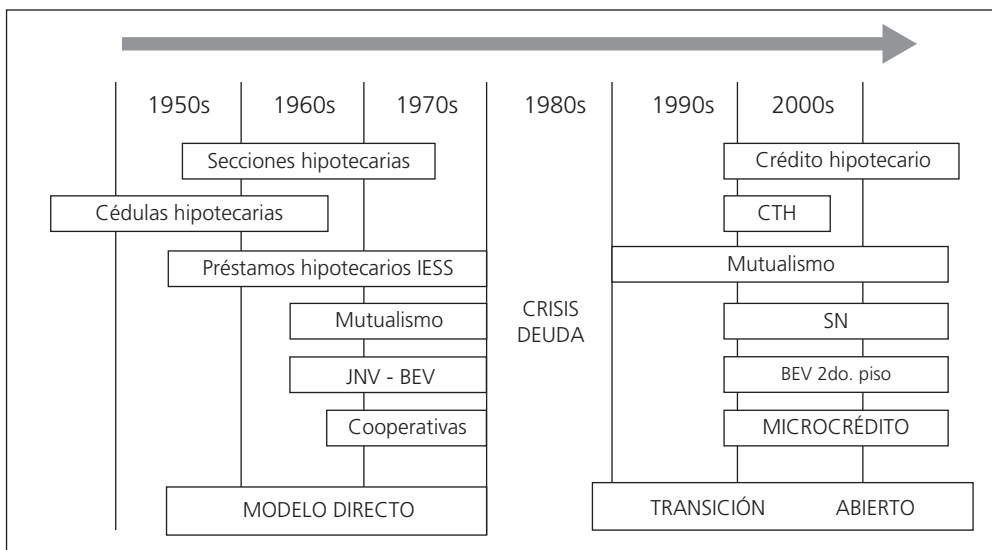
1950s

1960s

1970s

1980s

1990s

2000s

Secciones hipotecarias

Crédito hipotecario

Cédulas hipotecarias

CTH

Préstamos hipotecarios IESS

Mutualismo

Mutualismo

CRISIS DEUDA

SN

JNV - BEV

BEV 2do. piso

Cooperativas

MICROCRÉDITO

MODELO DIRECTO

TRANSICIÓN

ABIERTO